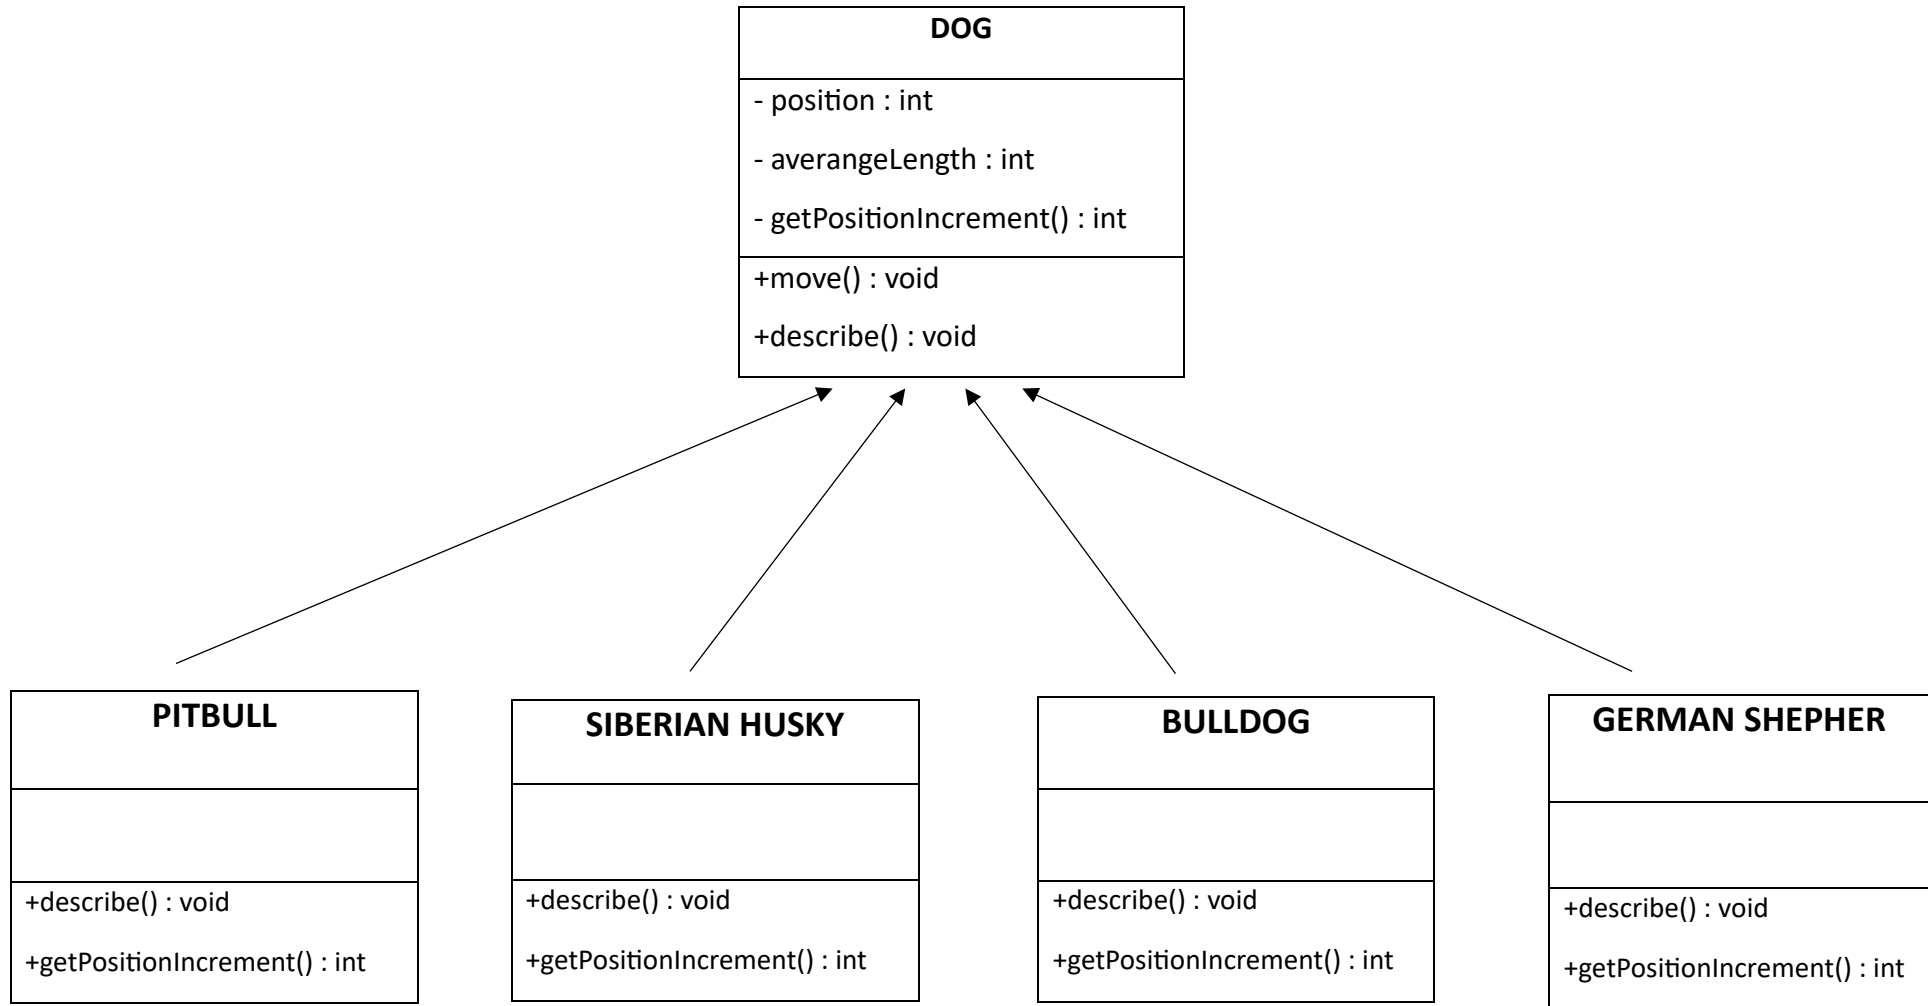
DOG

- position : int

- averangeLength : int

- getPositionIncrement() : int

+move() : void

+describe() : void

PITBULL

+describe() : void

+getPositionIncrement() : int

SIBERIAN HUSKY

+describe() : void

+getPositionIncrement() : int

BULLDOG

+describe() : void

+getPositionIncrement() : int

GERMAN SHEPHER

+describe() : void

+getPositionIncrement() : int